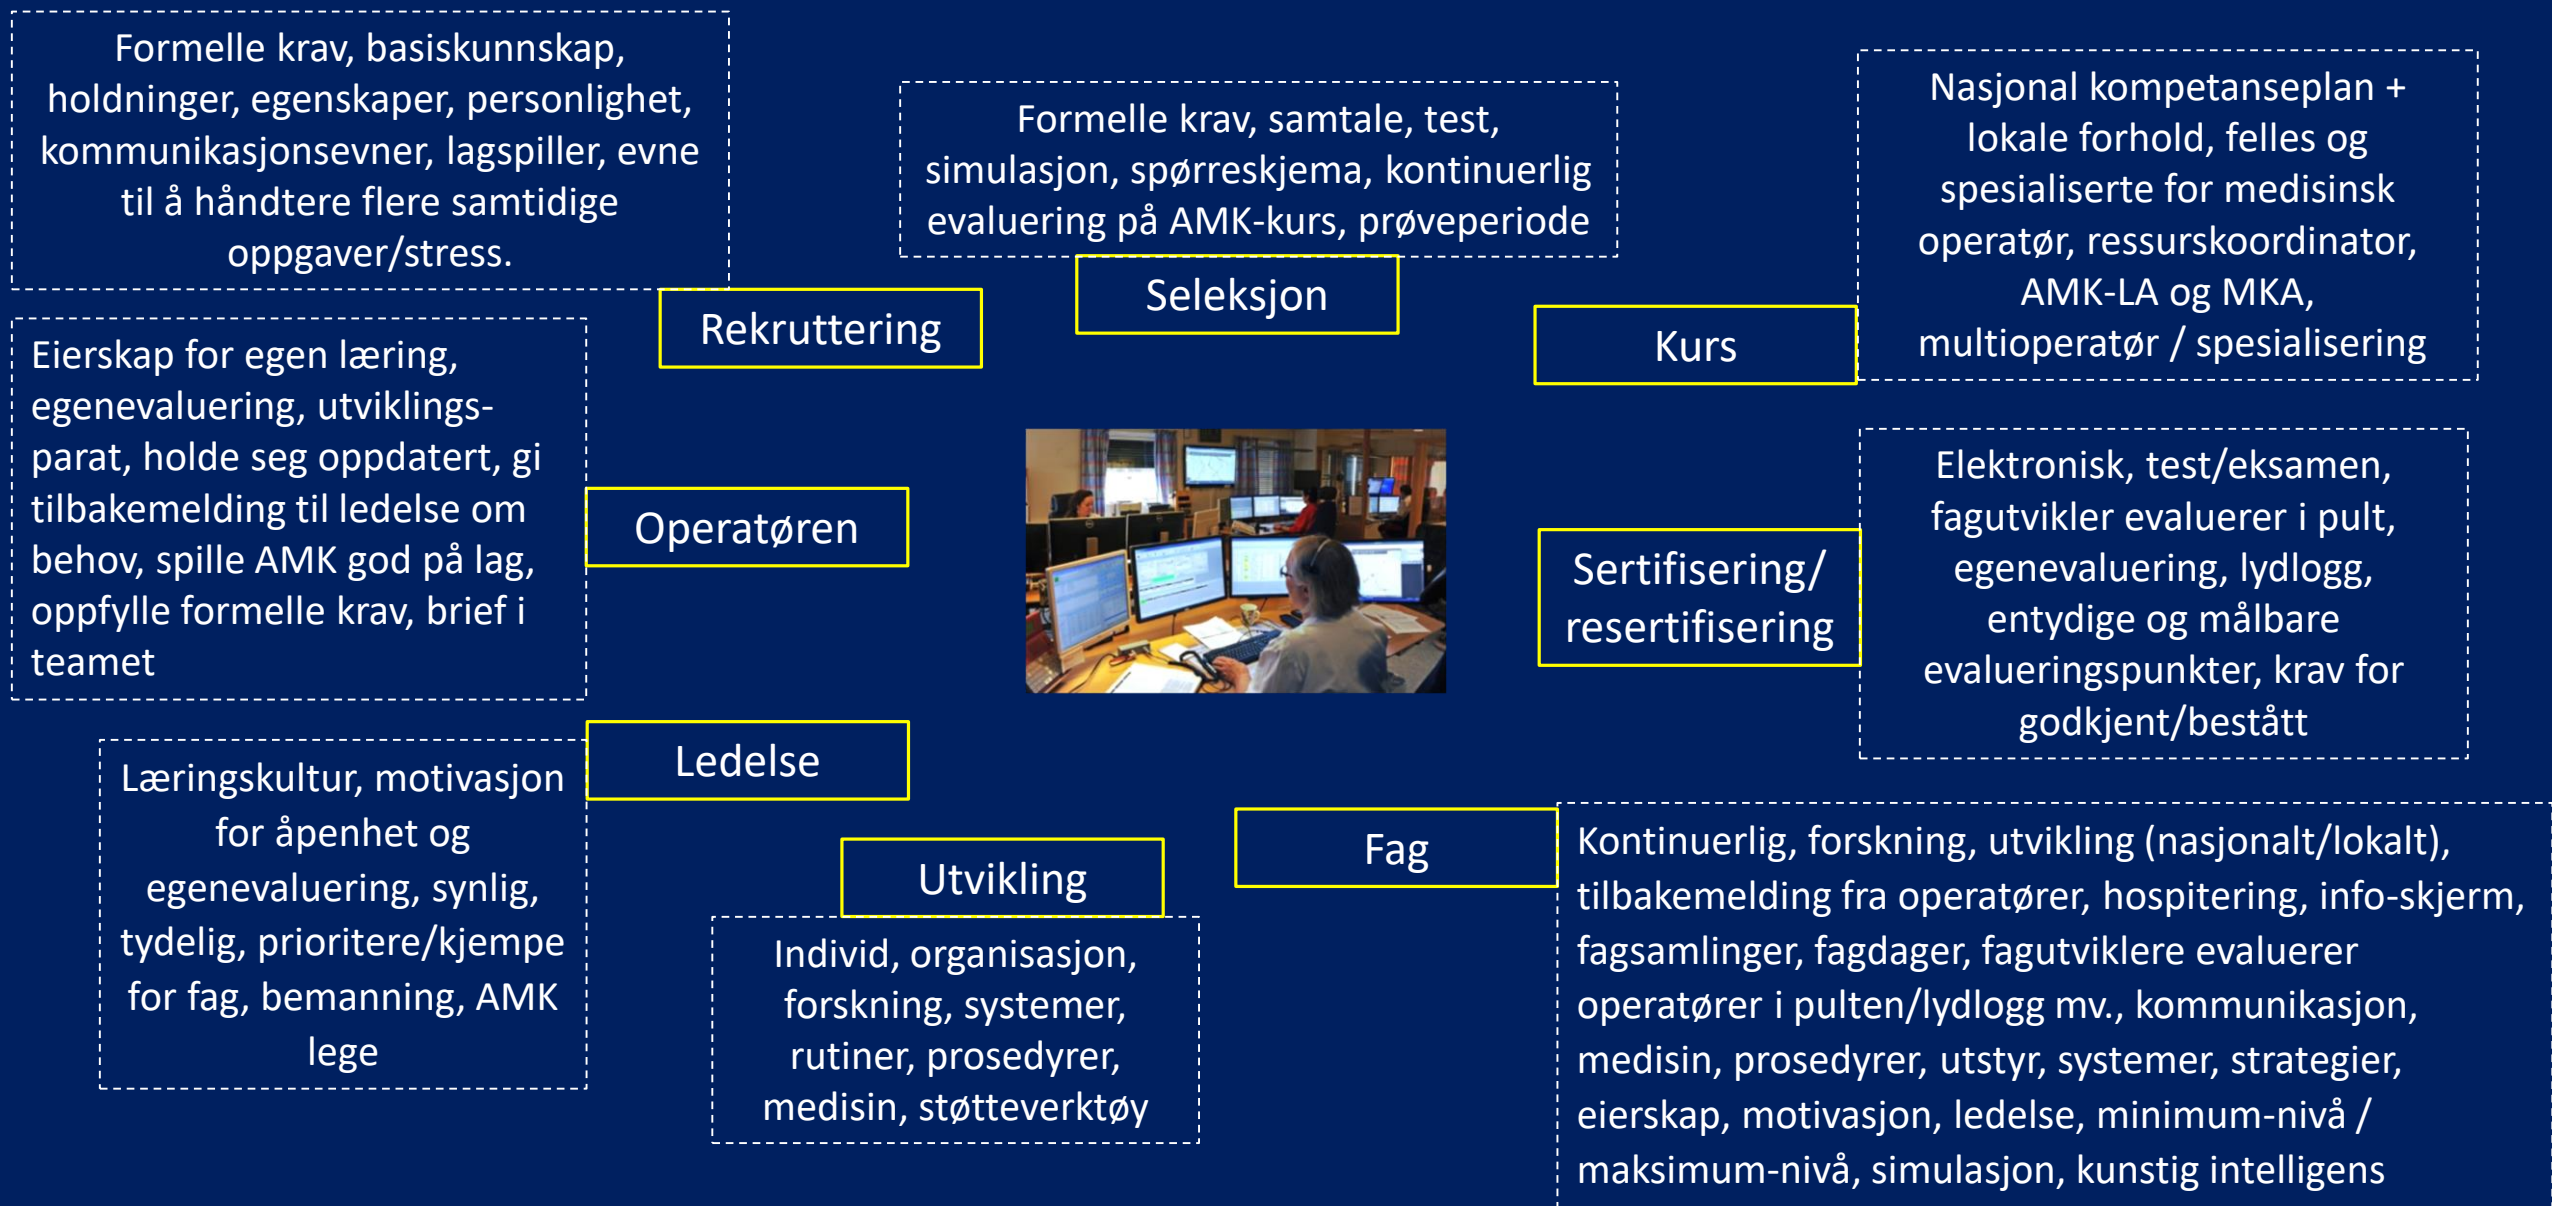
Formelle krav, basiskunnskap, holdninger, egenskaper, personlighet, kommunikasjonsevner, lagspiller, evne til å håndtere flere samtidige oppgaver/stress.

Rekruttering

Formelle krav, samtale, test, simulasjon, spørreskjema, kontinuerlig evaluering på AMK-kurs, prøveperiode

Seleksjon

Kurs

Nasjonal kompetanseplan + lokale forhold, felles og spesialiserte for medisinsk operatør, ressurskoordinator, AMK-LA og MKA, multioperatør / spesialisering

Eierskap for egen læring, egenevaluering, utviklingsparat, holde seg oppdatert, gi tilbakemelding til ledelse om behov, spille AMK god på lag, oppfylle formelle krav, brief i teamet

Operatøren

Sertifisering/ resertifisering

Elektronisk, test/eksamen, fagutvikler evaluerer i pult, egenevaluering, lydlogg, entydige og målbare evalueringspunkter, krav for godkjent/bestått

Læringskultur, motivasjon for åpenhet og egenevaluering, synlig, tydelig, prioritere/kjempe for fag, bemanning, AMK lege

Ledelse

Utvikling

Individ, organisasjon, forskning, systemer, rutiner, prosedyrer, medisin, støtteverktøy

Fag

Kontinuerlig, forskning, utvikling (nasjonalt/lokalt), tilbakemelding fra operatører, hospitering, info-skjerm, fagsamlinger, fagdager, fagutviklere evaluerer operatører i pulten/lydlogg mv., kommunikasjon, medisin, prosedyrer, utstyr, systemer, strategier, eierskap, motivasjon, ledelse, minimum-nivå / maksimum-nivå, simulasjon, kunstig intelligens